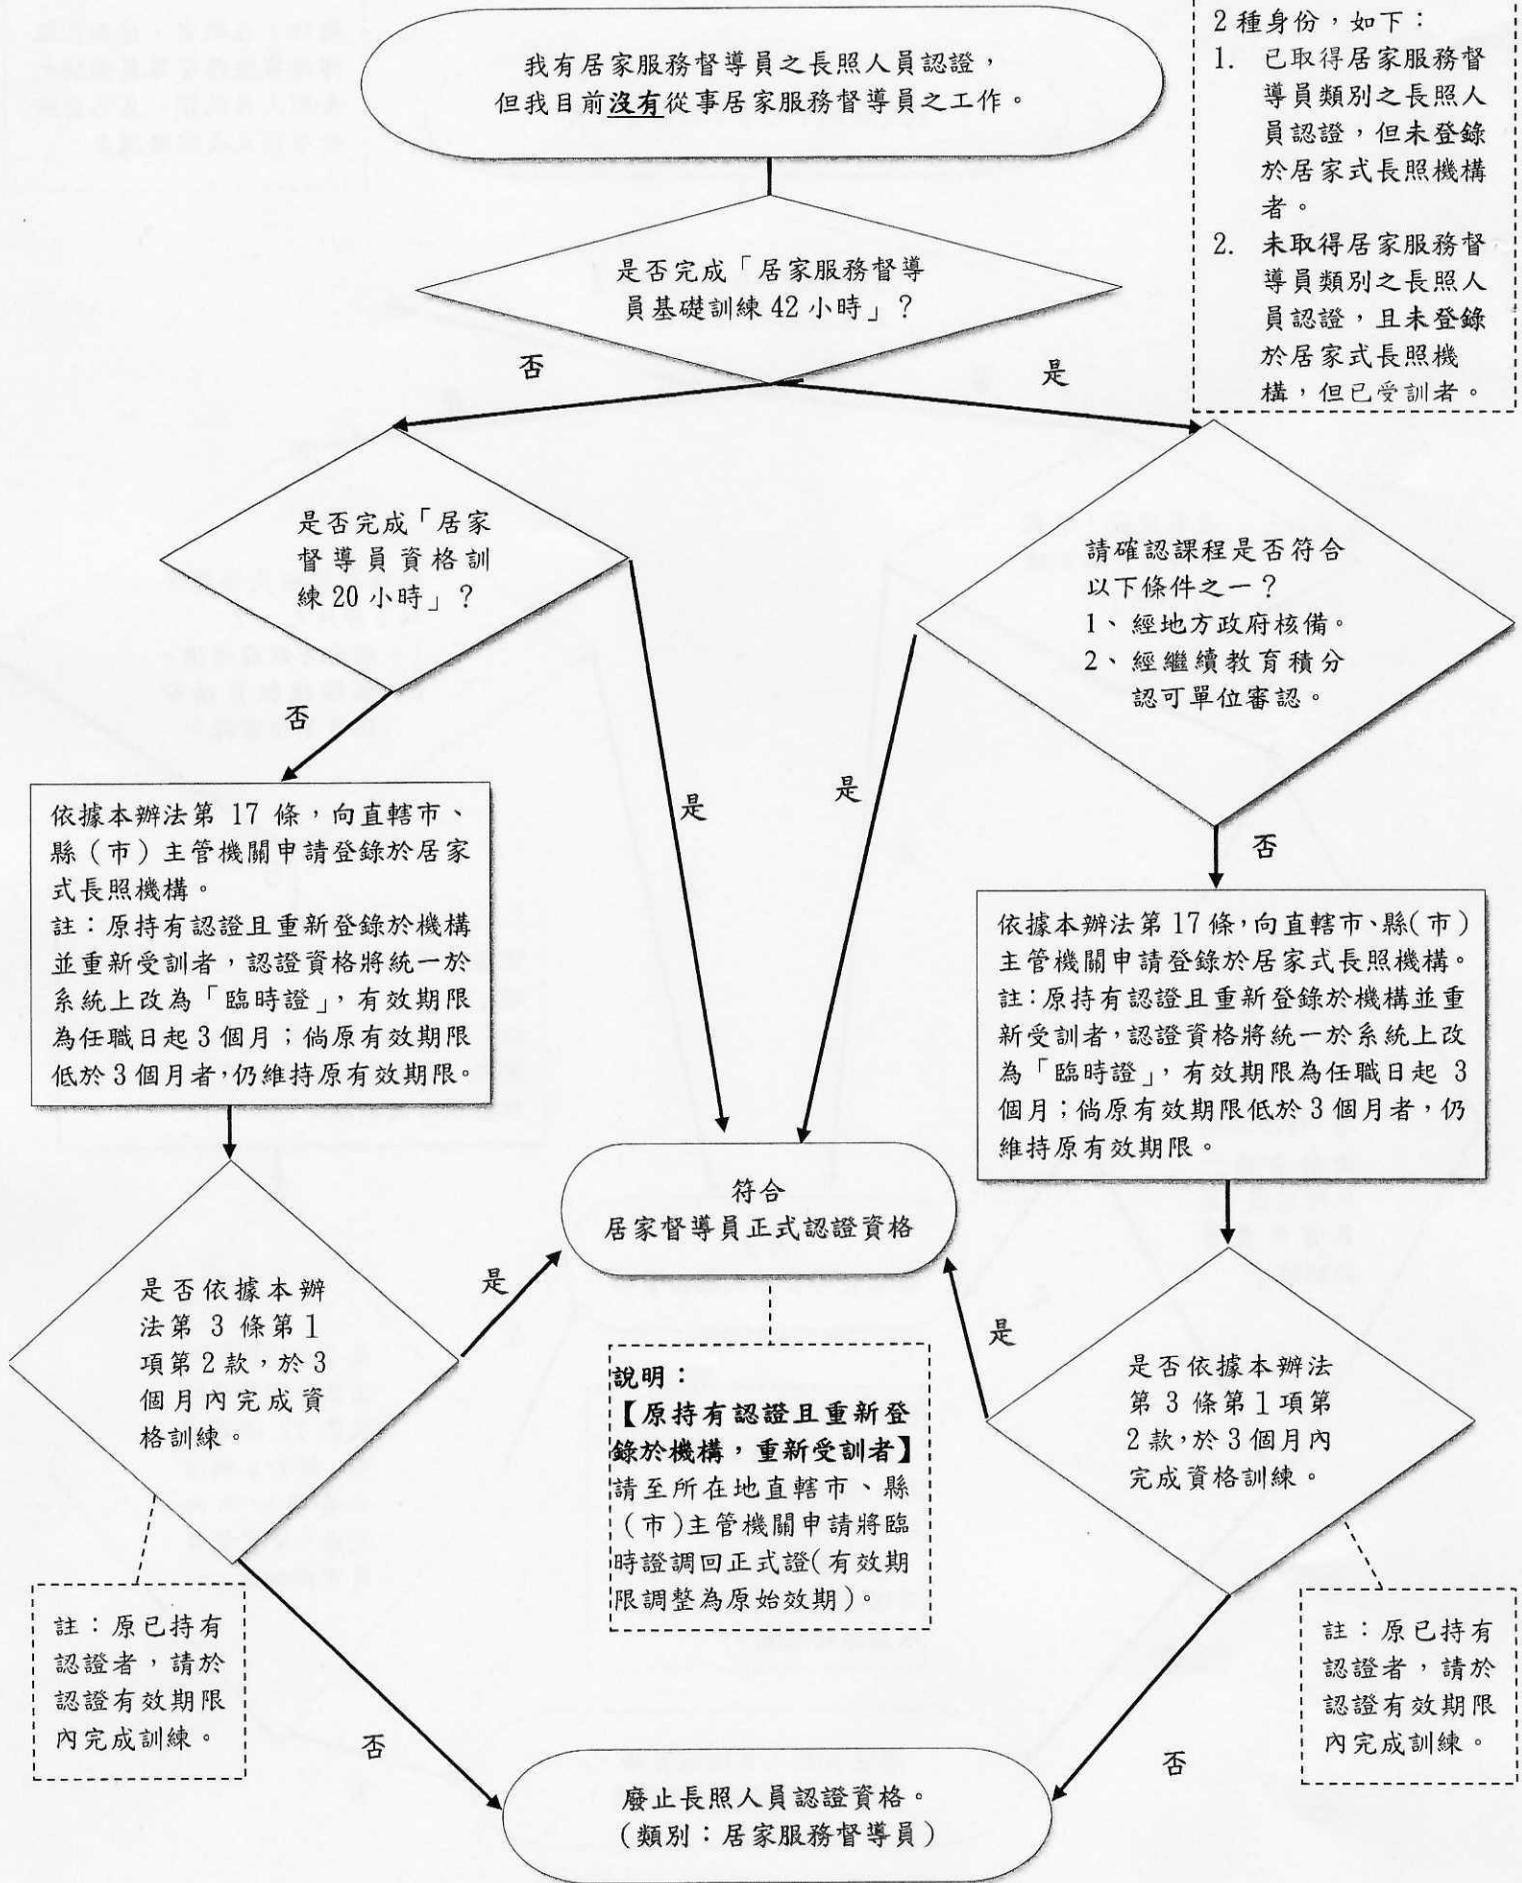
我有居家服務督導員之長照人員認證，
但我目前沒有從事居家服務督導員之工作。

2 種身份，如下：
1. 已取得居家服務督導員類別之長照人員認證，但未登錄於居家式長照機構者。
2. 未取得居家服務督導員類別之長照人員認證，且未登錄於居家式長照機構，但已受訓者。

是否完成「居家服務督導員基礎訓練 42 小時」？

否

是

是否完成「居家督導員資格訓練 20 小時」？

請確認課程是否符合以下條件之一？
1、經地方政府核備。
2、經繼續教育積分認可單位審認。

否

是

是

否

依據本辦法第 17 條，向直轄市、縣（市）主管機關申請登錄於居家式長照機構。
註：原持有認證且重新登錄於機構並重新受訓者，認證資格將統一於系統上改為「臨時證」，有效期限為任職日起 3 個月；倘原有效期限低於 3 個月者，仍維持原有效期限。

依據本辦法第 17 條，向直轄市、縣(市)主管機關申請登錄於居家式長照機構。
註：原持有認證且重新登錄於機構並重新受訓者，認證資格將統一於系統上改為「臨時證」，有效期限為任職日起 3 個月；倘原有效期限低於 3 個月者，仍維持原有效期限。

符合
居家督導員正式認證資格

是否依據本辦法第 3 條第 1 項第 2 款，於 3 個月內完成資格訓練。

是

是

是否依據本辦法第 3 條第 1 項第 2 款，於 3 個月內完成資格訓練。

說明：
【原持有認證且重新登錄於機構，重新受訓者】
請至所在地直轄市、縣(市)主管機關申請將臨時證調回正式證(有效期限調整為原始效期)。

註：原已持有認證者，請於認證有效期限內完成訓練。

註：原已持有認證者，請於認證有效期限內完成訓練。

否

否

廢止長照人員認證資格。
(類別：居家服務督導員)